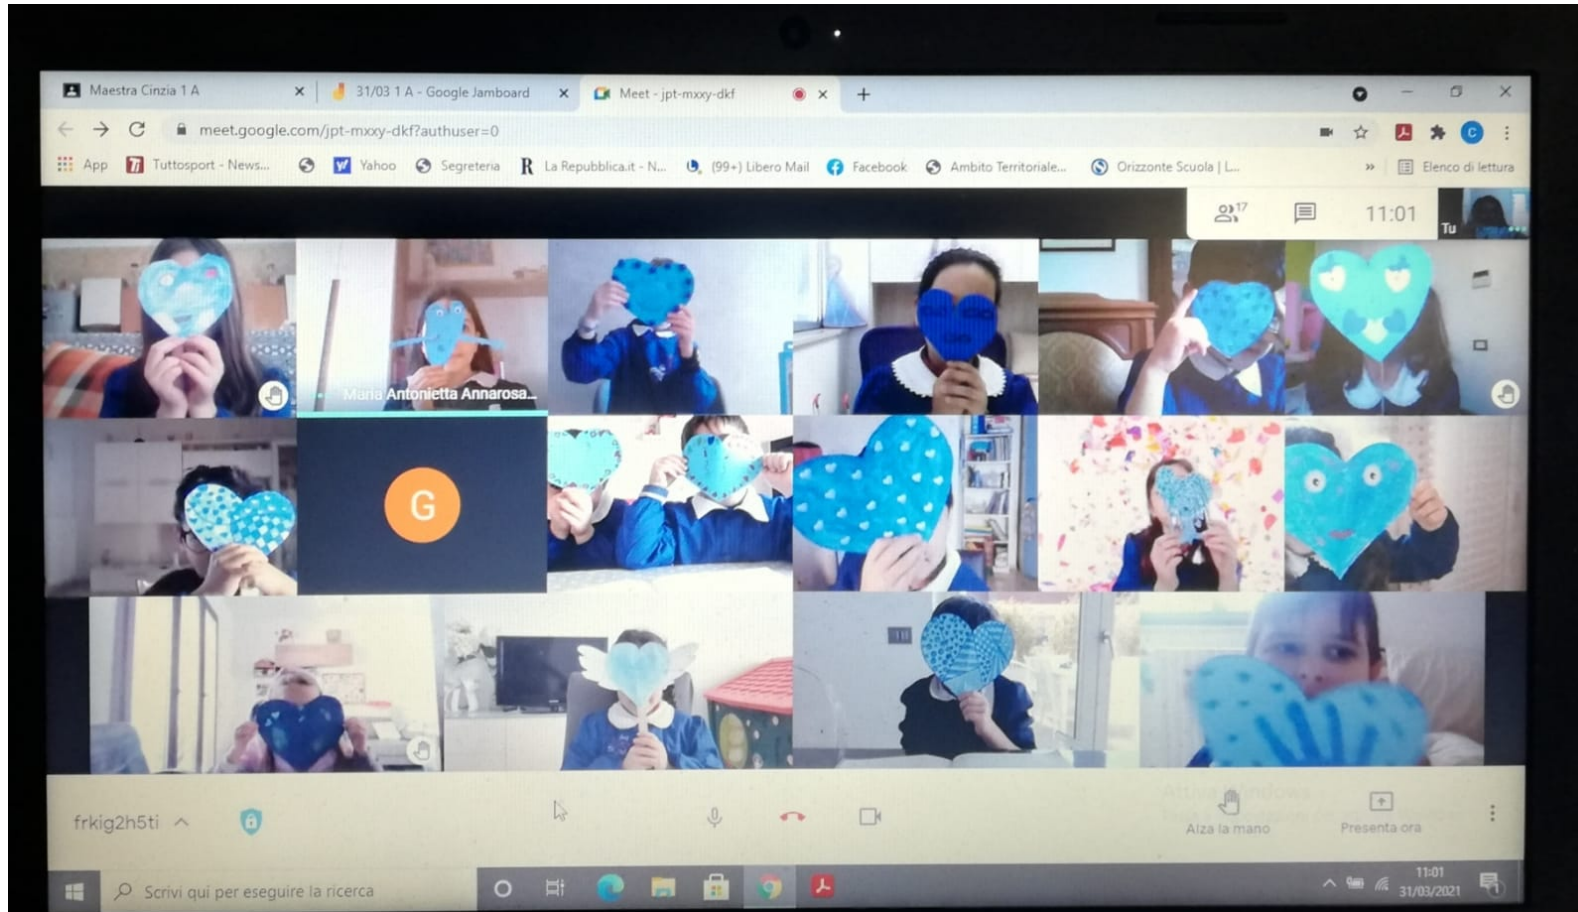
Maestra Cinzia 1 A
31/03 1 A - Google Jamboard
Meet - jpt-mxxy-dkf
meet.google.com/jpt-mxxy-dkf?authuser=0
App Tuttosport - News... Yahoo Segreteria La Repubblica.it - N... (99+) Libero Mail Facebook Ambito Territoriale... Orizzonte Scuola | L... » Elenco di lettura
17
11:01
Tu
Maria Antonietta Annarosa...
G
frkig2h5ti
Attiva Windows
Alza la mano
Presenta ora
Scrivi qui per eseguire la ricerca
11:01
31/03/2021